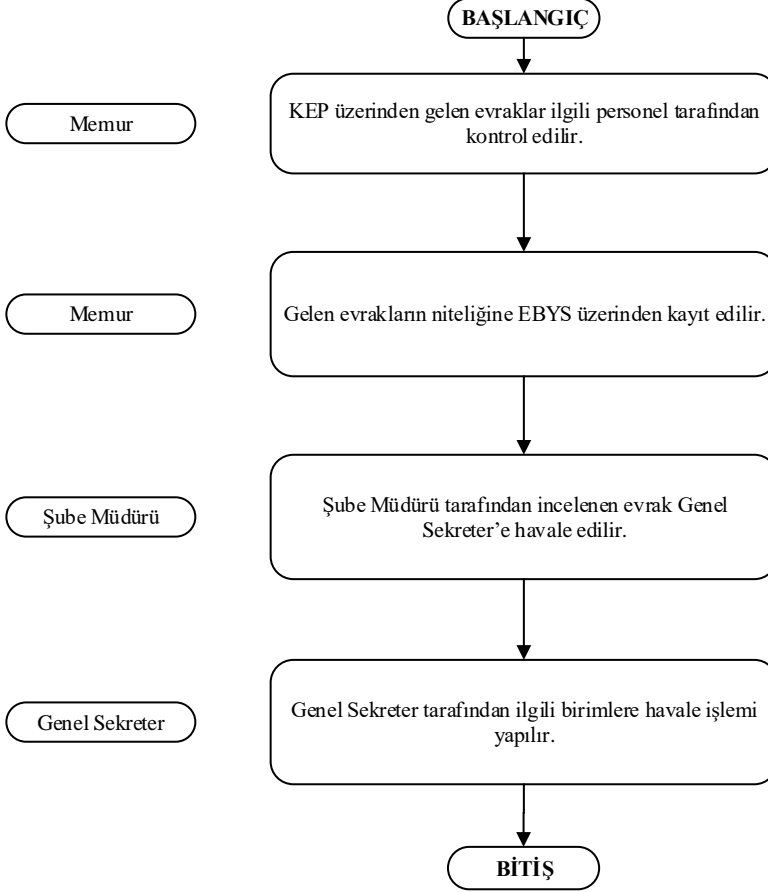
BAŞLANGIÇ

Memur

KEP üzerinden gelen evraklar ilgili personel tarafından kontrol edilir.

Memur

Gelen evrakların niteliğine EBYS üzerinden kayıt edilir.

Şube Müdürü

Şube Müdürü tarafından incelenen evrak Genel Sekreter'e havale edilir.

Genel Sekreter

Genel Sekreter tarafından ilgili birimlere havale işlemi yapılır.

BİTİŞ